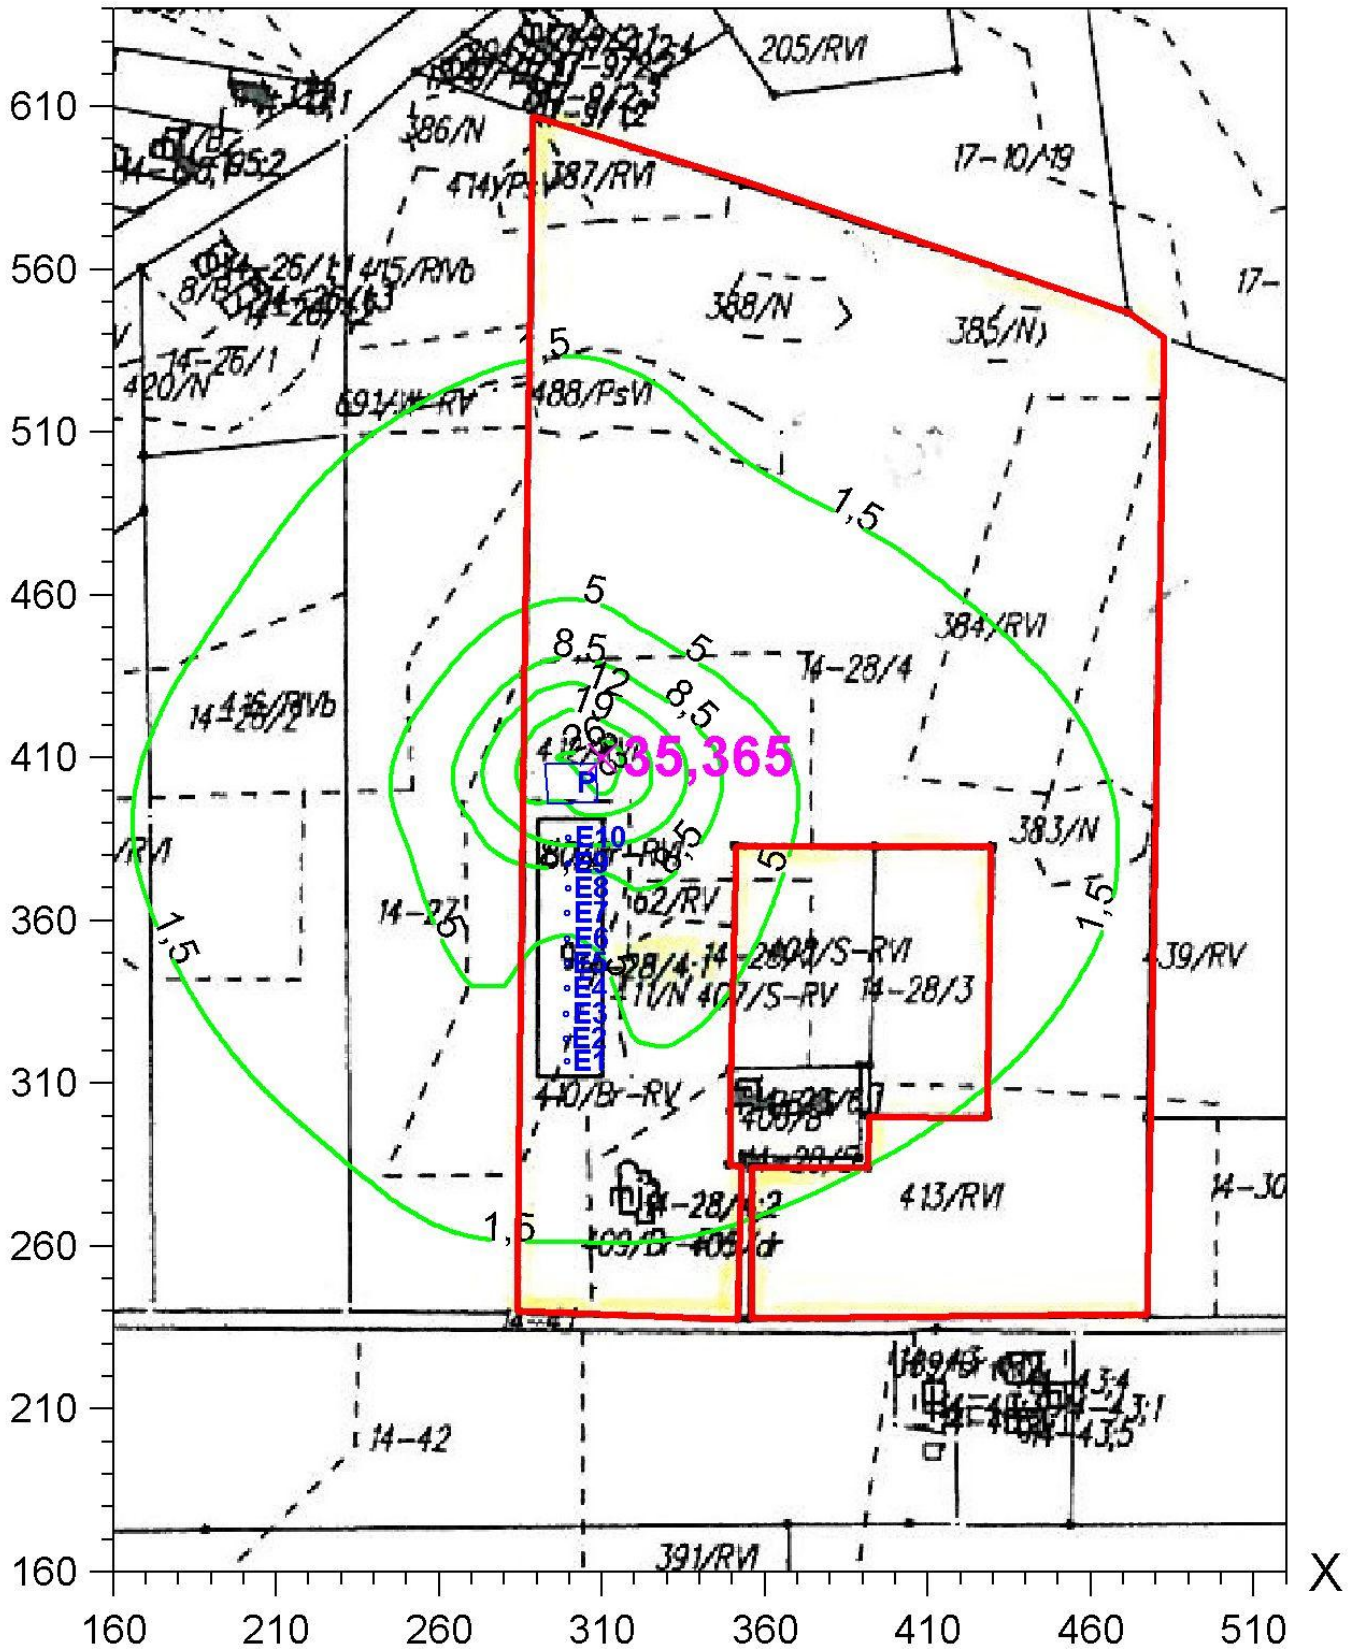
610
560
510
460
410
360
310
260
210
160

160 210 260 310 360 410 460 510 X

205/RVI
386/N
17-10/19
414/P
387/RVI
415/RVb
14-26/1
388/N
385/N
17-
14-26/1
420/N
691/W-RV
488/PsVI
1,5
1,5
5
384/RVI
8,5
5
14-28/4
12
19
8,5
14-28/2
416/RVb
35,365
P
E10
E9
E8
E7
E6
E5
E4
E3
E2
E1
383/N
/RVI
62/RV
5
14-27
14-28/4
408/S-RVI
14-28/3
411/N
407/S-RV
439/RV
1,5
1,5
5
410/Br-RV
406/B
14-28/2
413/RVI
14-30
1,5
409/Br
405/dr
14-42
391/RVI